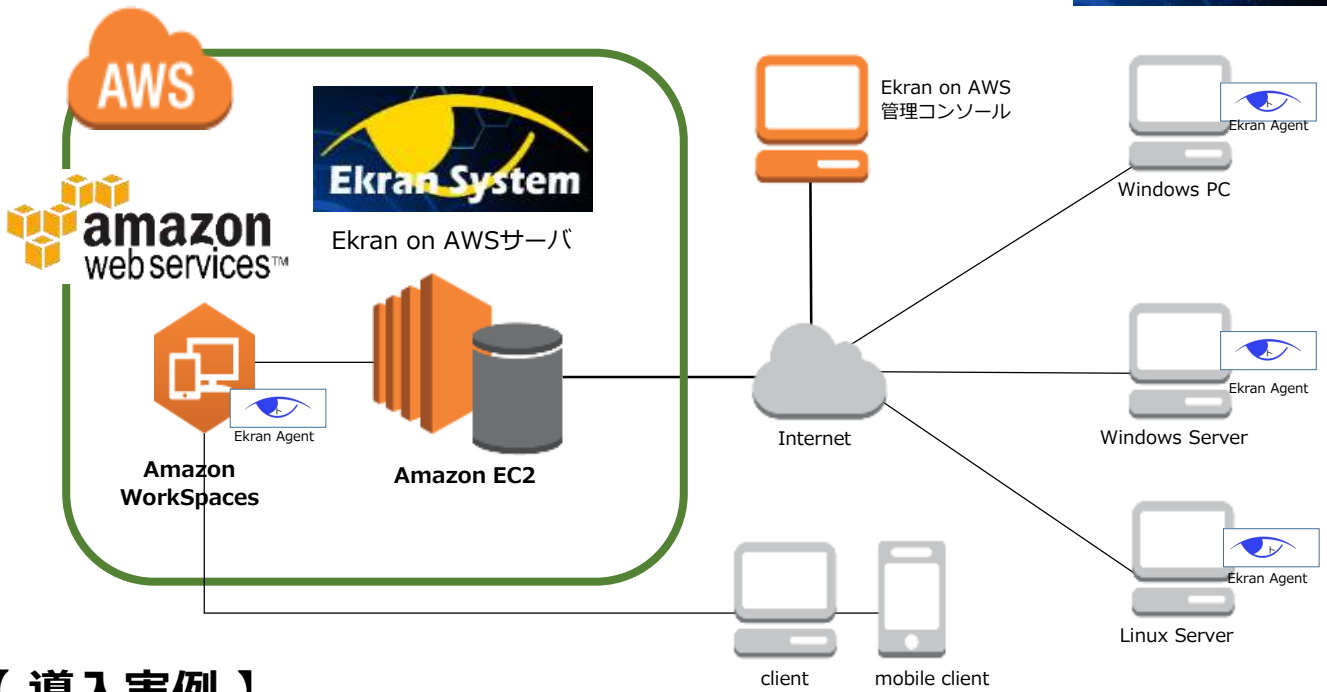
AWS

amazon webservices™

Ekran System

Ekran on AWSサーバ

Ekran Agent

Amazon WorkSpaces

Amazon EC2

Ekran on AWS 管理コンソール

Internet

Ekran Agent

Windows PC

Ekran Agent

Windows Server

Ekran Agent

Linux Server

client

mobile client

【 導入実例 】